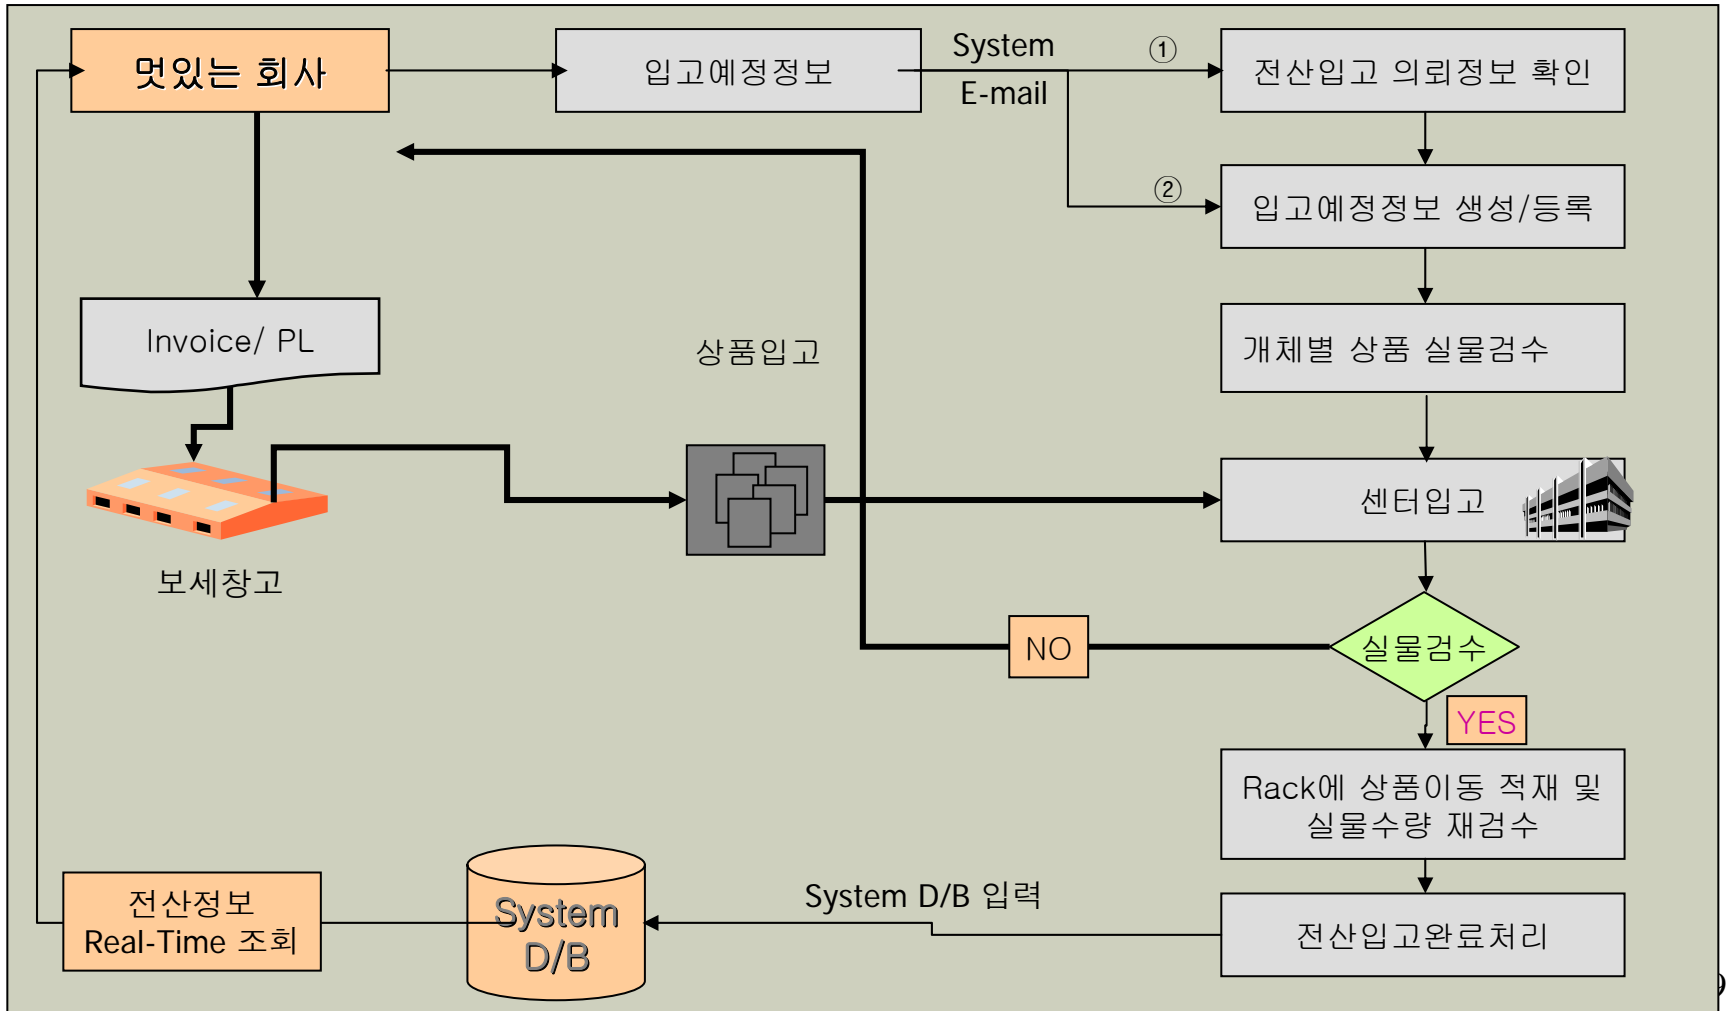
멋있는 회사

입고예정정보

System
E-mail

①

전산입고 의뢰정보 확인

②

입고예정정보 생성/등록

Invoice/ PL

상품입고

개체별 상품 실물검수

센터입고

보세창고

NO

실물검수

YES

Rack에 상품이동 적재 및 실물수량 재검수

System D/B 입력

전산정보
Real-Time 조회

System
D/B

전산입고완료처리